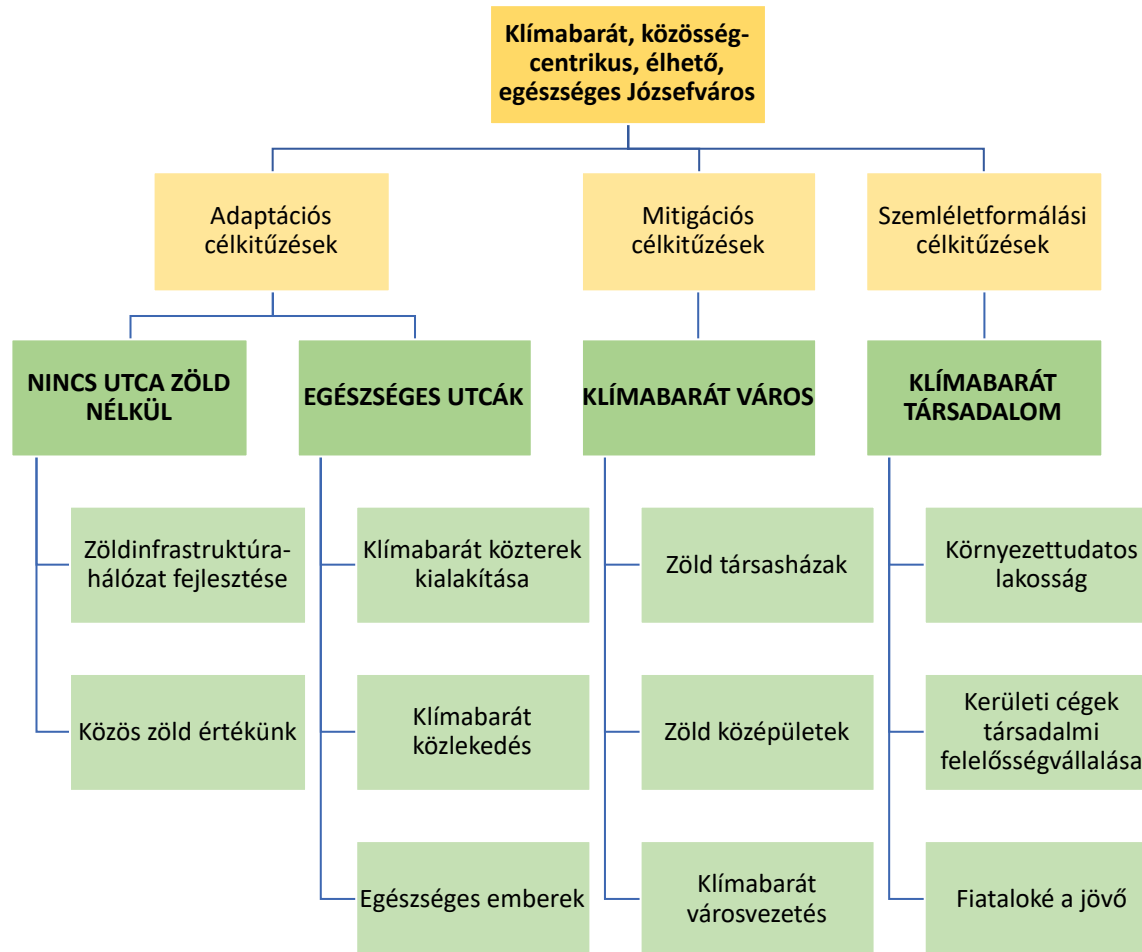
Klímabarát, közösség-centrikus, élhető, egészséges Józsefváros

Adaptációs célkitűzések

Mitigációs célkitűzések

Szemléletformálási célkitűzések

NINCS UTCA ZÖLD NÉLKÜL

EGÉSZSÉGES UTCÁK

KLÍMABARÁT VÁROS

KLÍMABARÁT TÁRSADALOM

Zöldinfrastruktúra-hálózat fejlesztése

Közös zöld értékünk

Klímabarát közterek kialakítása

Klímabarát közlekedés

Egészséges emberek

Zöld társasházak

Zöld középületek

Klímabarát városvezetés

Környezettudatos lakosság

Kerületi cégek társadalmi felelősségvállalása

Fiataloké a jövő